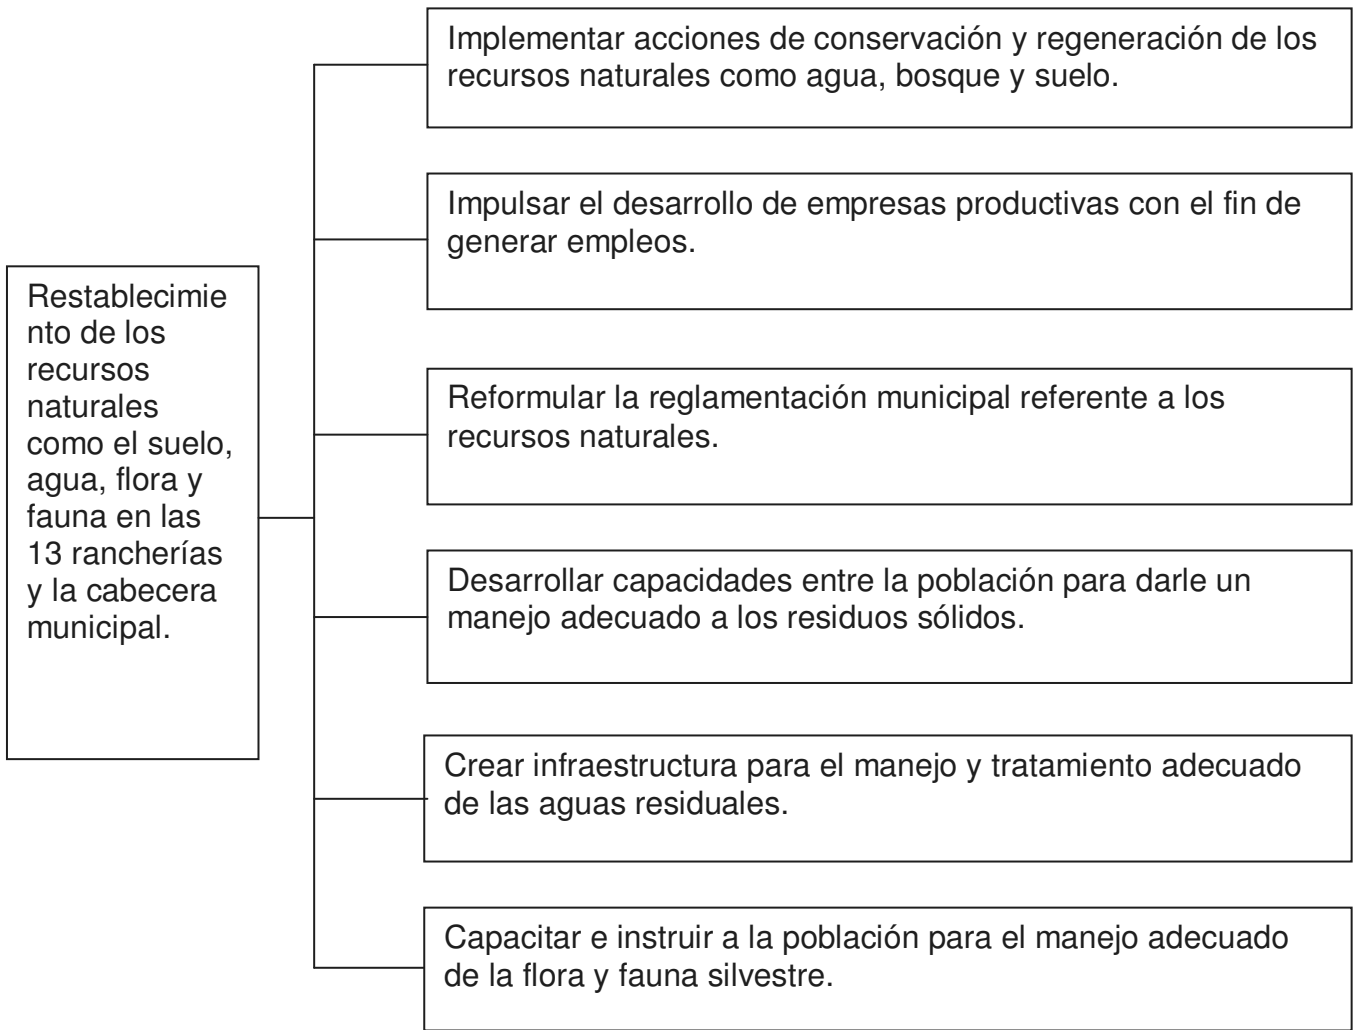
Restablecimiento de los recursos naturales como el suelo, agua, flora y fauna en las 13 rancherías y la cabecera municipal.

Implementar acciones de conservación y regeneración de los recursos naturales como agua, bosque y suelo.

Impulsar el desarrollo de empresas productivas con el fin de generar empleos.

Reformular la reglamentación municipal referente a los recursos naturales.

Desarrollar capacidades entre la población para darle un manejo adecuado a los residuos sólidos.

Crear infraestructura para el manejo y tratamiento adecuado de las aguas residuales.

Capacitar e instruir a la población para el manejo adecuado de la flora y fauna silvestre.